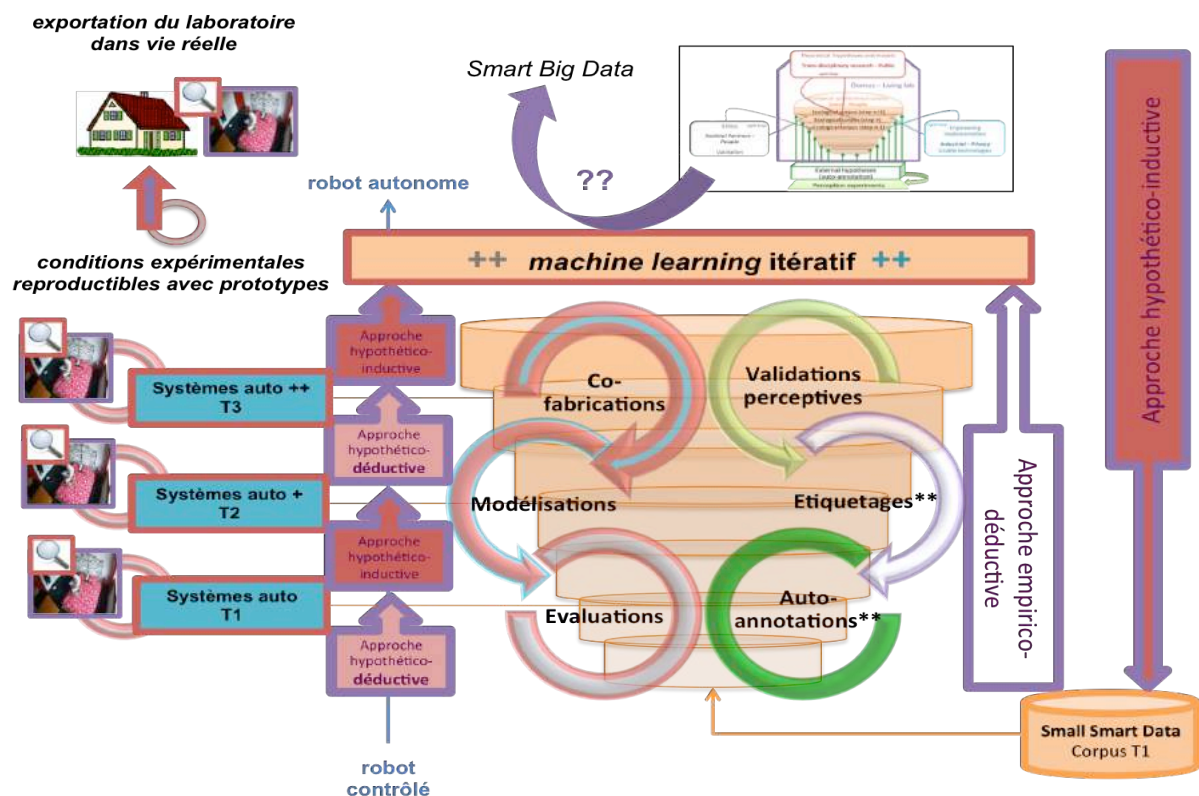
exportation du laboratoire dans vie réelle

Smart Big Data

??

robot autonome

conditions expérimentales reproductibles avec prototypes

++ machine learning itératif ++

Approche hypothético-inductive

Approche hypothético-inductive

Systèmes auto ++ T3

Approche hypothético-déductive

Systèmes auto + T2

Approche hypothético-inductive

Systèmes auto T1

Approche hypothético-déductive

robot contrôlé

Co-fabrications

Validations perceptives

Modélisations

Etiquetages**

Evaluations

Auto-annotations**

Approche empirico-déductive

Small Smart Data
Corpus T1

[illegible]